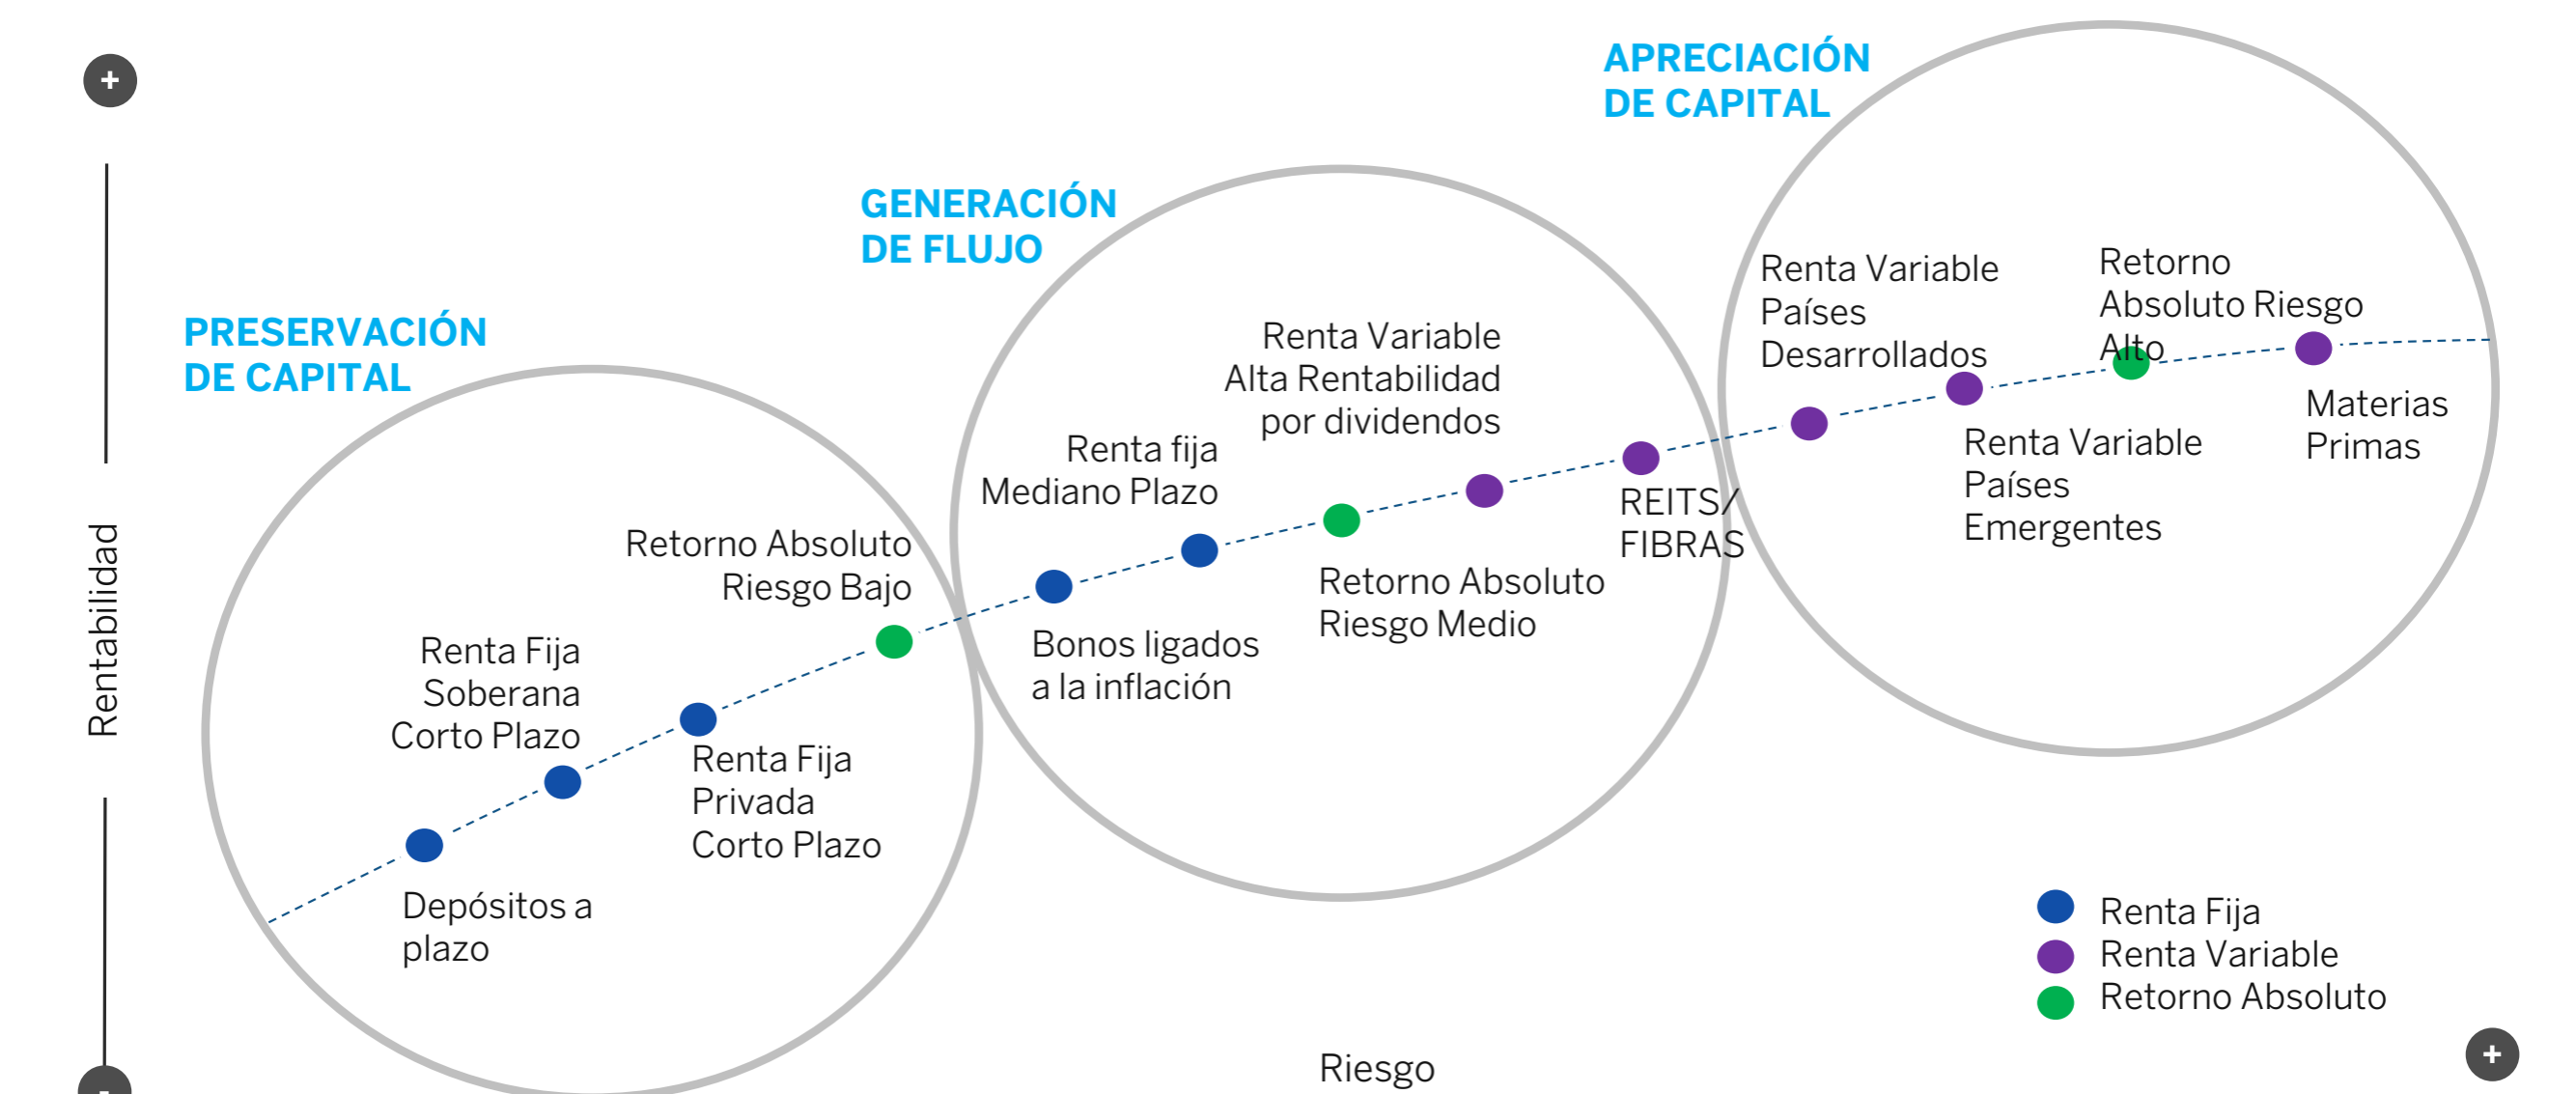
+

Rentabilidad

PRESERVACIÓN DE CAPITAL

GENERACIÓN DE FLUJO

APRECIACIÓN DE CAPITAL

Depósitos a plazo

Renta Fija Soberana Corto Plazo

Renta Fija Privada Corto Plazo

Retorno Absoluto Riesgo Bajo

Bonos ligados a la inflación

Renta fija Mediano Plazo

Retorno Absoluto Riesgo Medio

Renta Variable Alta Rentabilidad por dividendos

REITS/ FIBRAS

Renta Variable Países Desarrollados

Renta Variable Países Emergentes

Retorno Absoluto Riesgo Alto

Materias Primas

Renta Fija
Renta Variable
Retorno Absoluto

Riesgo

+